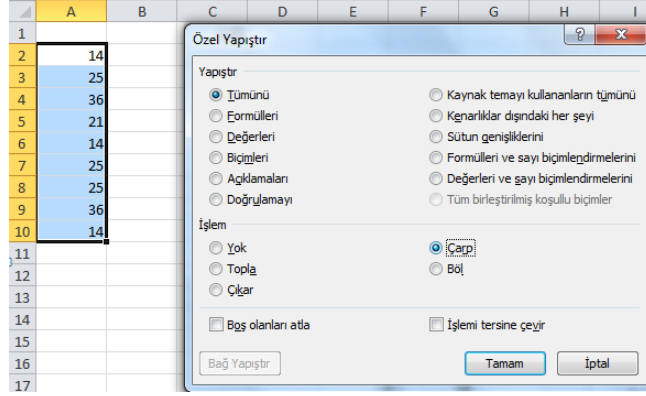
| | A | B | C | D | E | F | G | H | I |
|---|---|---|---|---|---|---|---|---|---|
| 1 | | | | | | | | | |
| 2 | 14 | | | | | | | | |
| 3 | 25 | | | | | | | | |
| 4 | 36 | | | | | | | | |
| 5 | 21 | | | | | | | | |
| 6 | 14 | | | | | | | | |
| 7 | 25 | | | | | | | | |
| 8 | 25 | | | | | | | | |
| 9 | 36 | | | | | | | | |
| 10 | 14 | | | | | | | | |
| 11 | | | | | | | | | |
| 12 | | | | | | | | | |
| 13 | | | | | | | | | |
| 14 | | | | | | | | | |
| 15 | | | | | | | | | |
| 16 | | | | | | | | | |
| 17 | | | | | | | | | |

Özel Yapıştır

?

Yapıştır
Tümünü
Formülleri
Değerleri
Biçimleri
Açıklamaları
Doğrulamayı
Kaynak temayı kullananların tümünü
Kenarlıklar dışındaki her şeyi
Sütun genişliklerini
Formülleri ve sayı biçimlendirmelerini
Değerleri ve sayı biçimlendirmelerini
Tüm birleştirilmiş koşullu biçimler

İşlem
Yok
Topla
Çıkar
Çarp
Böl

Boş olanları atla
İşlemi tersine çevir

Bağ Yapıştır
Tamam
İptal